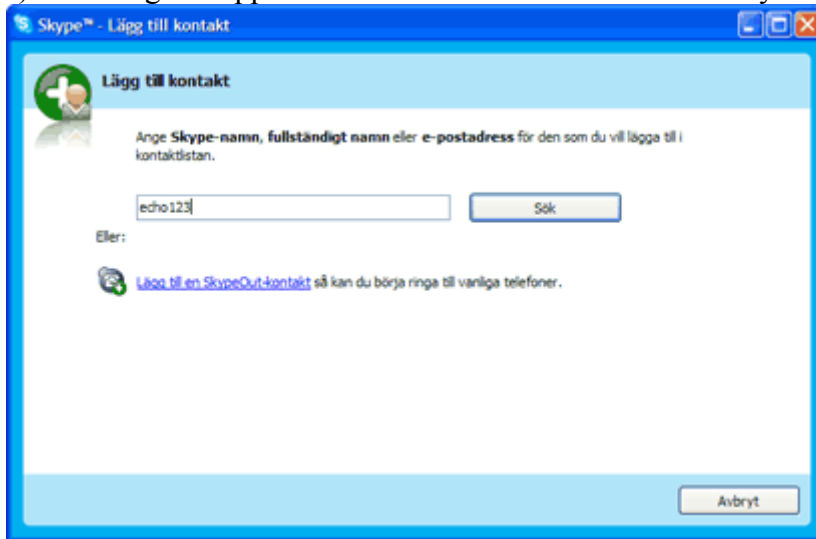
Skype™ - Lägg till kontakt

Lägg till kontakt

Ange **Skype-namn**, **fullständigt namn** eller **e-postadress** för den som du vill lägga till i kontaktlistan.

echo123

Sök

Eller:

Lägg till en SkypeOut-kontakt så kan du börja ringa till vanliga telefoner.

Avbryt